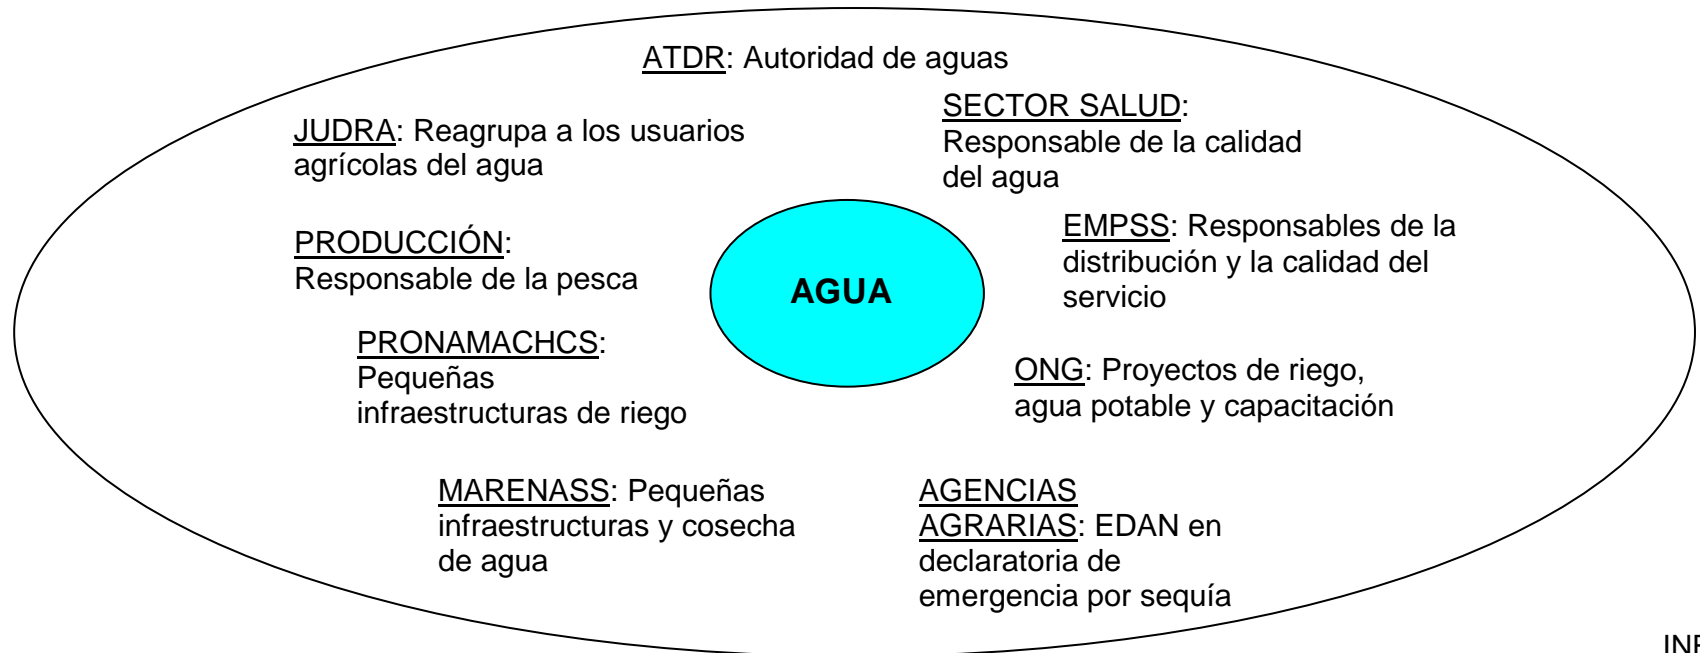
ATDR: Autoridad de aguas

JUDRA: Reagrupa a los usuarios agrícolas del agua

SECTOR SALUD: Responsable de la calidad del agua

PRODUCCIÓN: Responsable de la pesca

AGUA

EMPSS: Responsables de la distribución y la calidad del servicio

PRONAMACHCS: Pequeñas infraestructuras de riego

ONG: Proyectos de riego, agua potable y capacitación

MARENASS: Pequeñas infraestructuras y cosecha de agua

AGENCIAS AGRARIAS: EDAN en declaratoria de emergencia por sequía

INF